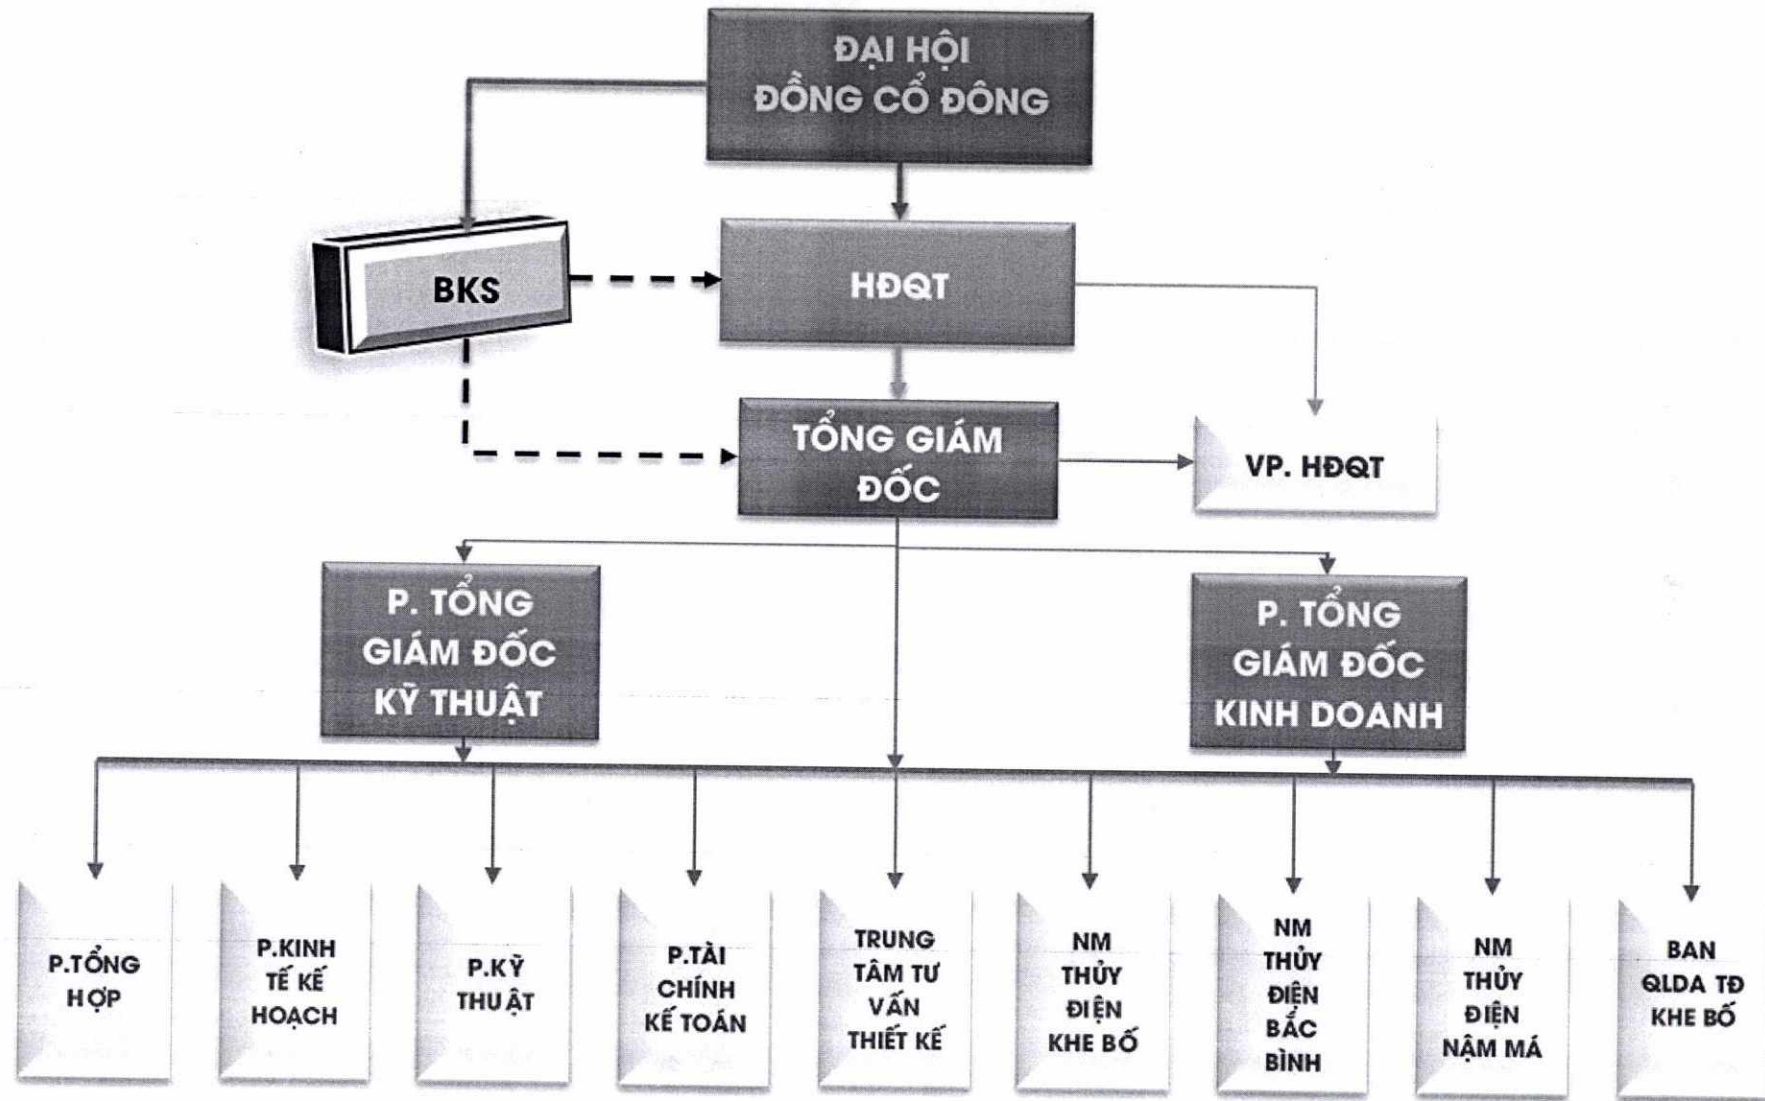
ĐẠI HỘI ĐỒNG CỔ ĐÔNG

BKS

HĐQT

TỔNG GIÁM ĐỐC

VP. HĐQT

P. TỔNG GIÁM ĐỐC KỸ THUẬT

P. TỔNG GIÁM ĐỐC KINH DOANH

P.TỔNG HỢP

P.KINH TẾ KẾ HOẠCH

P.KỸ THUẬT

P.TÀI CHÍNH KẾ TOÁN

TRUNG TÂM TƯ VẤN THIẾT KẾ

NM THỦY ĐIỆN KHE BỐ

NM THỦY ĐIỆN BẮC BÌNH

NM THỦY ĐIỆN NẬM MÁ

BAN QLDA TĐ KHE BỐ